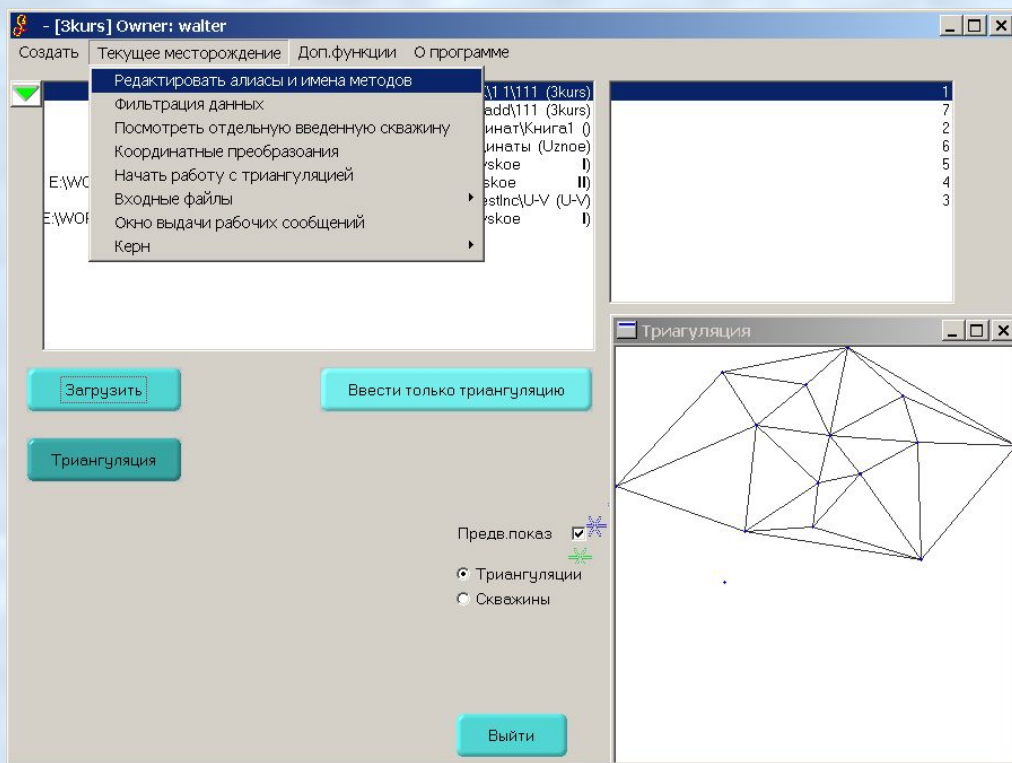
- [3kurs] Owner: walter

Создать Текущее месторождение Доп.функции О программе

Редактировать алиасы и имена методов
Фильтрация данных
Посмотреть отдельную введенную скважину
Координатные преобразоания
Начать работу с триангуляцией
Входные файлы
Окно выдачи рабочих сообщений
Керн

E:\WO
E:\WOF

\1 1\111 (3kurs)
add\111 (3kurs)
инат\Книга1 ()
инаты (Uznoe)
vskoe I)
skoe II)
estInc\U-V (U-V)
vskoe I)

1
7
2
6
5
4
3

Триагуляция

Загрузить

Ввести только триангуляцию

Триангуляция

Предв.показ

Триангуляции
Скважины

Выйти